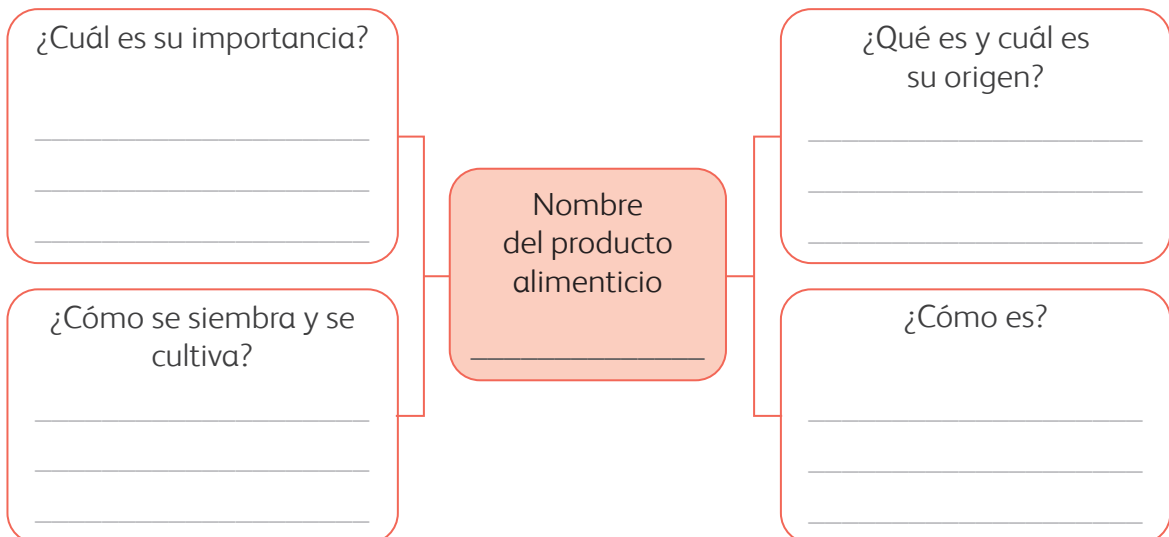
¿Cuál es su importancia?

______________________

______________________

______________________

¿Cómo se siembra y se cultiva?

______________________

______________________

______________________

Nombre del producto alimenticio

______________

¿Qué es y cuál es su origen?

______________________

______________________

______________________

¿Cómo es?

______________________

______________________

______________________